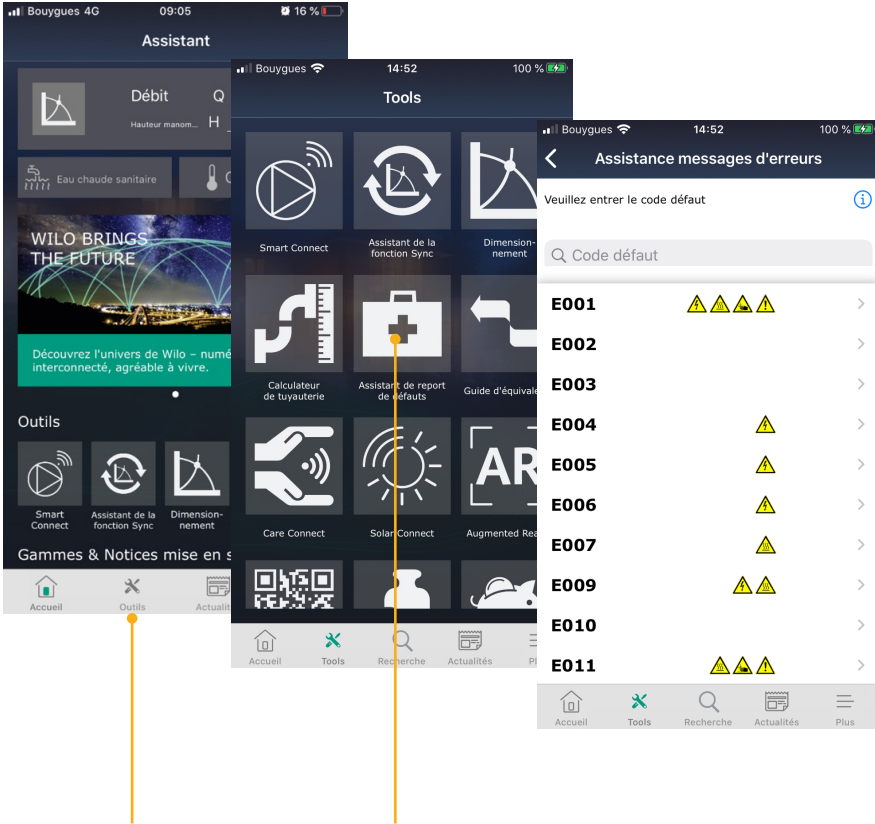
Bouygues 4G 09:05 16 %
Assistant
Débit
Hauteur manom...
Q
H
Eau chaude sanitaire
WILO BRINGS THE FUTURE
Découvrez l'univers de Wilo - numé interconnecté, agréable à vivre.
Outils
Smart Connect
Assistant de la fonction Sync
Dimension-nement
Gammes & Notices mise en s
Accueil
Outils
Actualit

Bouygues 14:52 100 %
Tools
Smart Connect
Assistant de la fonction Sync
Dimension-nement
Calculateur de tuyauterie
Assistant de report de défauts
Guide d'équivale
Care Connect
Solar Connect
Augmented Rea
AR
Accueil
Tools
Recherche
Actualités
Pl

Bouygues 14:52 100 %
Assistance messages d'erreurs
Veuillez entrer le code défaut
Code défaut
E001
E002
E003
E004
E005
E006
E007
E009
E010
E011
Accueil
Tools
Recherche
Actualités
Plus